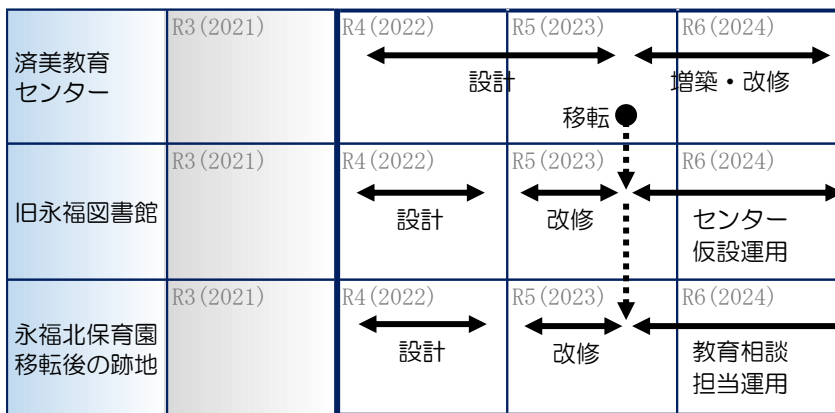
|  |  |  |  |  |
|---|---|---|---|---|
| 済美教育センター | R3(2021) | R4(2022) | R5(2023) 設計 移転 | R6(2024) 増築・改修 |
| 旧永福図書館 | R3(2021) | R4(2022) 設計 | R5(2023) 改修 | R6(2024) センター仮設運用 |
| 永福北保育園移転後の跡地 | R3(2021) | R4(2022) 設計 | R5(2023) 改修 | R6(2024) 教育相談担当運用 |